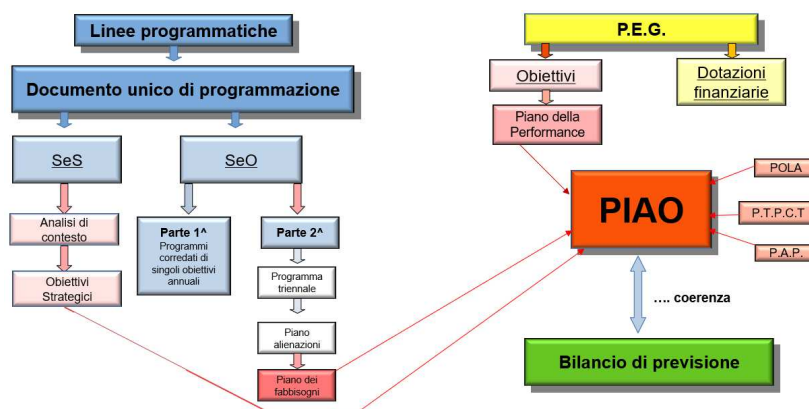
Linee programmatiche

Documento unico di programmazione

SeS

SeO

Analisi di contesto

Obiettivi Strategici

Parte 1^
Programmi corredati di singoli obiettivi annuali

Parte 2^

Programma triennale

Piano alienazioni

Piano dei fabbisogni

P.E.G.

Obiettivi

Dotazioni finanziarie

Piano della Performance

PIAO

POLA

P.T.P.C.T

P.A.P.

.... coerenza

Bilancio di previsione